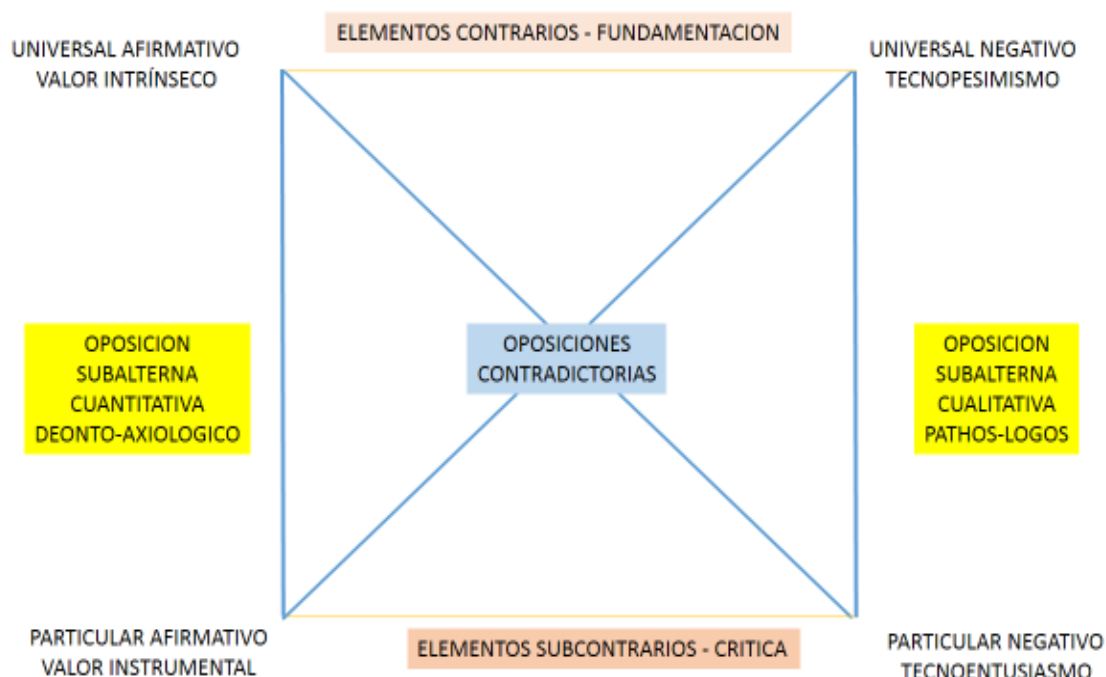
ELEMENTOS CONTRARIOS - FUNDAMENTACION

UNIVERSAL AFIRMATIVO
VALOR INTRÍNSECO

UNIVERSAL NEGATIVO
TECNOPESIMISMO

OPOSICION
SUBALTERNA
CUANTITATIVA
DEONTO-AXIOLOGICO

OPOSICIONES
CONTRADICTORIAS

OPOSICION
SUBALTERNA
CUALITATIVA
PATHOS-LOGOS

PARTICULAR AFIRMATIVO
VALOR INSTRUMENTAL

ELEMENTOS SUBCONTRARIOS - CRITICA

PARTICULAR NEGATIVO
TECNOENTUSIASMO